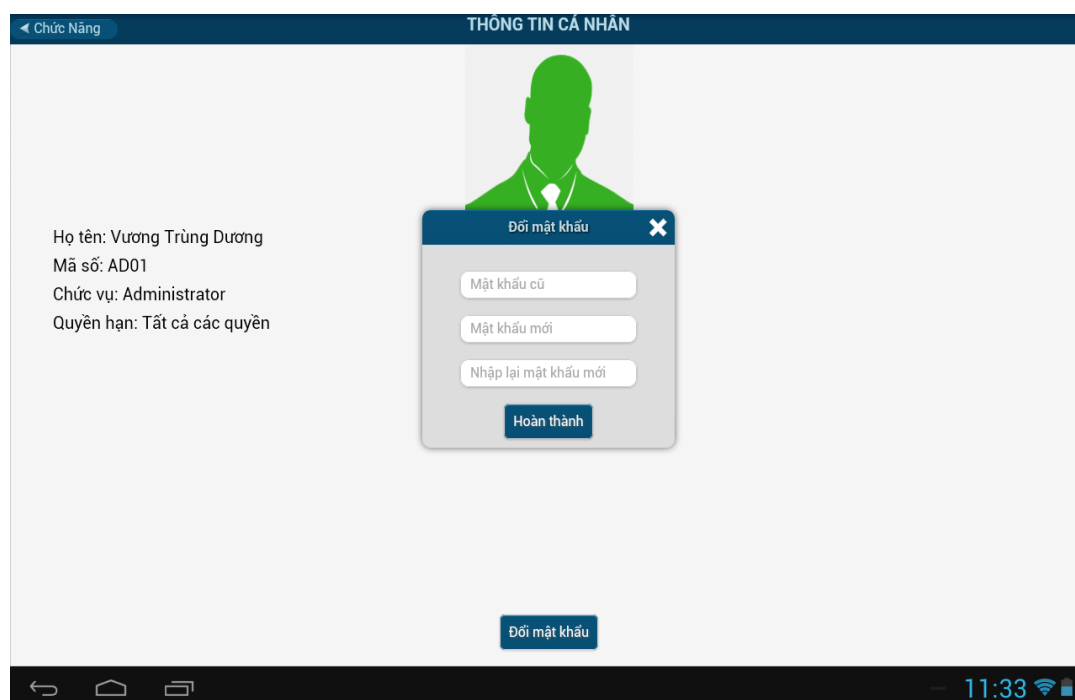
◀ Chức Năng

THÔNG TIN CÁ NHÂN

Họ tên: Vương Trùng Dương
Mã số: AD01
Chức vụ: Administrator
Quyền hạn: Tất cả các quyền

Đổi mật khẩu

Mật khẩu cũ

Mật khẩu mới

Nhập lại mật khẩu mới

Hoàn thành

Đổi mật khẩu

11:33